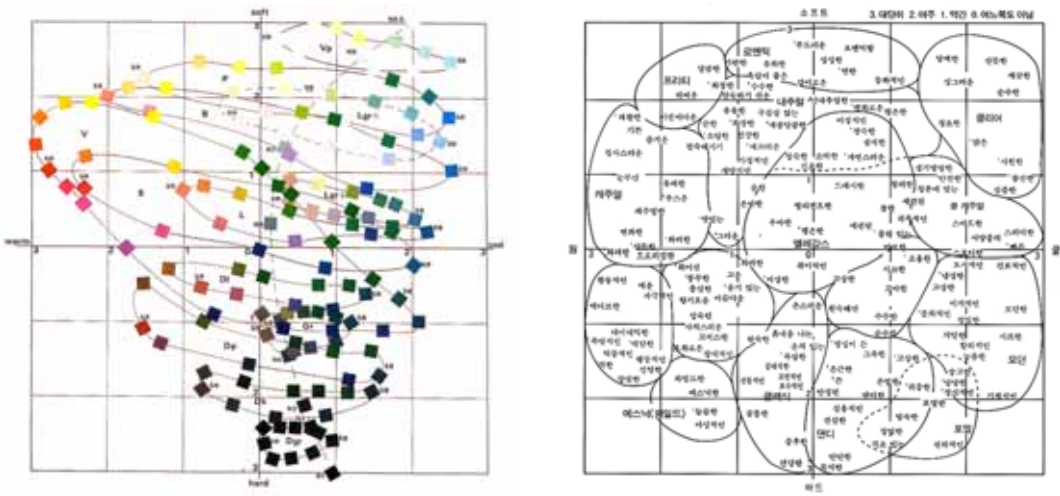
soft

warm

cool

hard

V

S

B

P

Vp

Lgr

L

Dl

Dp

Dk

Dgr

3 3 2 1 0 1 2 3

소프트

3. 대단히 2. 아주 1. 약간 0. 어느쪽도 아님

로맨틱

프리티

내추럴

클리어

캐주얼

엘레강스

쿨 캐주얼

다이나믹

클래식

모던

댄디

에스닉(와일드)

포멀

하드

웜

쿨